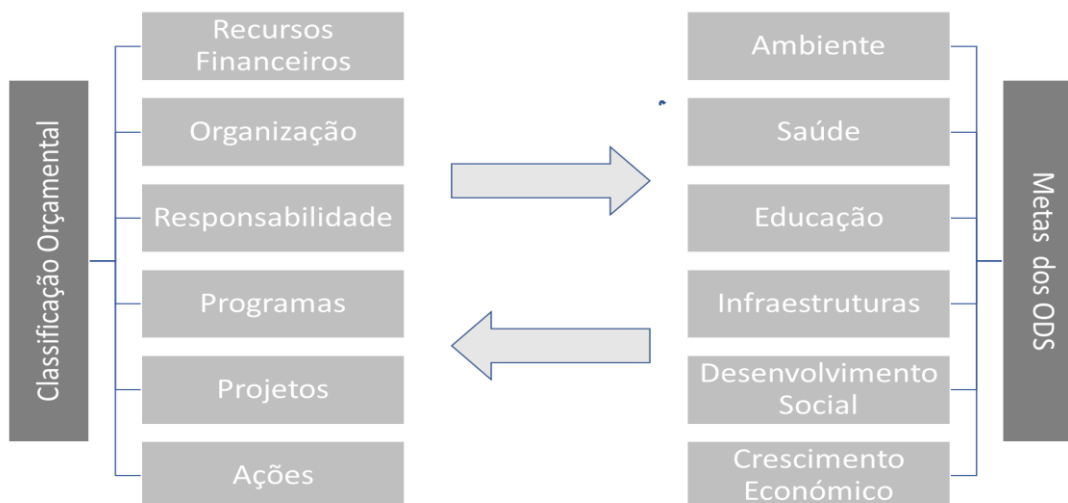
Classificação Orçamental

Recursos Financeiros

Organização

Responsabilidade

Programas

Projetos

Ações

Ambiente

Saúde

Educação

Infraestruturas

Desenvolvimento Social

Crescimento Económico

Metas dos ODS